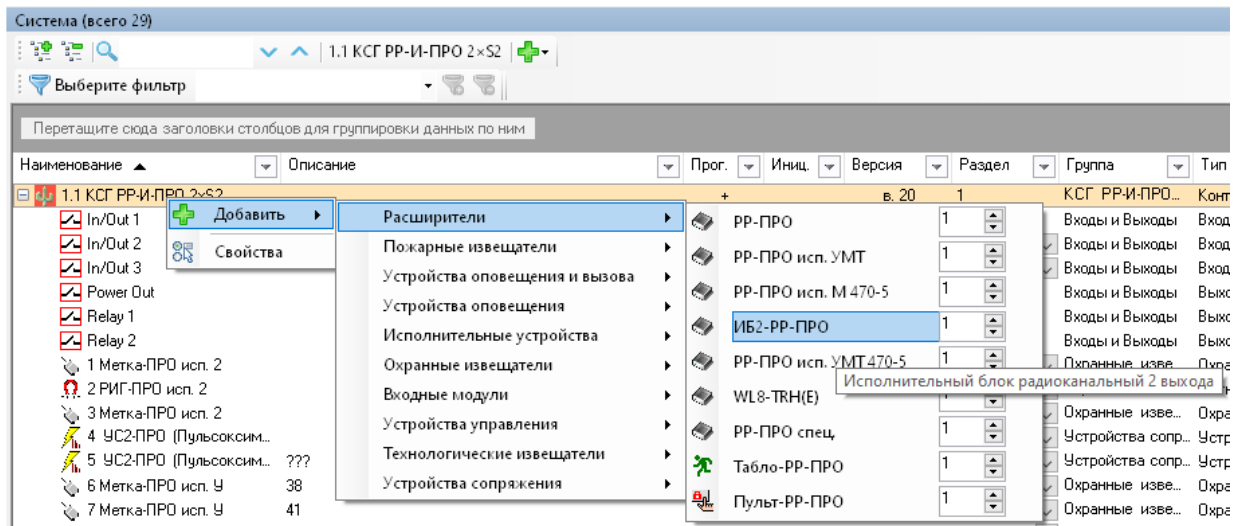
Система (всего 29)

1.1 КСГ РР-И-ПРО 2×S2

Выберите фильтр

Перетащите сюда заголовки столбцов для группировки данных по ним

| Наименование ▲ | Описание | Прог. | Иниц. | Версия | Раздел | Группа | Тип |
|---|---|---|---|---|---|---|---|
| 1.1 КСГ РР-И-ПРО 2×S2 | | + | | в. 20 | 1 | КСГ РР-И-ПРО... | Конт |
| In/Out 1 | | | | | | Входы и Выходы | Вход |
| In/Out 2 | | | | | | Входы и Выходы | Вход |
| In/Out 3 | | | | | | Входы и Выходы | Вход |
| Power Out | | | | | | Входы и Выходы | Выхо |
| Relay 1 | | | | | | Входы и Выходы | Выхо |
| Relay 2 | | | | | | Входы и Выходы | Выхо |
| 1 Метка-ПРО исп. 2 | | | | | | Охранные изве... | Охра |
| 2 РИГ-ПРО исп. 2 | | | | | | | |
| 3 Метка-ПРО исп. 2 | | | | | | Охранные изве... | Охра |
| 4 УС2-ПРО (Пульсоксим... | | | | | | Устройства сопр... | Устр |
| 5 УС2-ПРО (Пульсоксим... | ??? | | | | | Устройства сопр... | Устр |
| 6 Метка-ПРО исп. У | 38 | | | | | Охранные изве... | Охра |
| 7 Метка-ПРО исп. У | 41 | | | | | Охранные изве... | Охра |

Добавить
Свойства

Расширители
Пожарные извещатели
Устройства оповещения и вызова
Устройства оповещения
Исполнительные устройства
Охранные извещатели
Входные модули
Устройства управления
Технологические извещатели
Устройства сопряжения

РР-ПРО 1
РР-ПРО исп. УМТ 1
РР-ПРО исп. М 470-5 1
ИБ2-РР-ПРО 1
РР-ПРО исп. УМТ 470-5 1
WL8-TRH(E)
РР-ПРО спец. 1
Табло-РР-ПРО 1
Пульт-РР-ПРО 1

Исполнительный блок радиоканальный 2 выхода